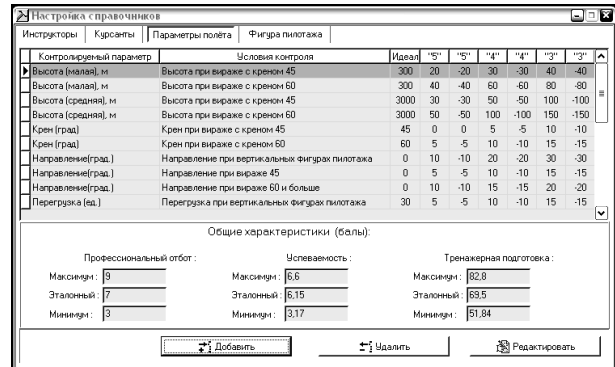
Настройка справочников

Инструкторы | Курсанты | Параметры полёта | Фигура пилотажа

| Контролируемый параметр | Условия контроля | Идеал | "5" | "5" | "4" | "4" | "3" | "3" |
|---|---|---|---|---|---|---|---|---|
| Высота (малая), м | Высота при вираже с креном 45 | 300 | 20 | -20 | 30 | -30 | 40 | -40 |
| Высота (малая), м | Высота при вираже с креном 60 | 300 | 40 | -40 | 60 | -60 | 80 | -80 |
| Высота (средняя), м | Высота при вираже с креном 45 | 3000 | 30 | -30 | 50 | -50 | 100 | -100 |
| Высота (средняя), м | Высота при вираже с креном 60 | 3000 | 50 | -50 | 100 | -100 | 150 | -150 |
| Крен (град) | Крен при вираже с креном 45 | 45 | 0 | 0 | 5 | -5 | 10 | -10 |
| Крен (град) | Крен при вираже с креном 60 | 60 | 5 | -5 | 10 | -10 | 15 | -15 |
| Направление(град.) | Направление при вертикальных фигурах пилотажа | 0 | 10 | -10 | 20 | -20 | 30 | -30 |
| Направление(град.) | Направление при вираже 45 | 0 | 5 | -5 | 10 | -10 | 15 | -15 |
| Направление(град.) | Направление при вираже 60 и больше | 0 | 10 | -10 | 15 | -15 | 20 | -20 |
| Перегрузка (ед.) | Перегрузка при вертикальных фигурах пилотажа | 30 | 5 | -5 | 10 | -10 | 15 | -15 |

Общие характеристики (балы):

Профессиональный отбот :
Максимум : 9
Эталонный : 7
Минимум : 3

Успеваемость :
Максимум : 6,6
Эталонный : 6,15
Минимум : 3,17

Тренажерная подготовка :
Максимум : 82,8
Эталонный : 69,5
Минимум : 51,84

Добавить | Удалить | Редактировать